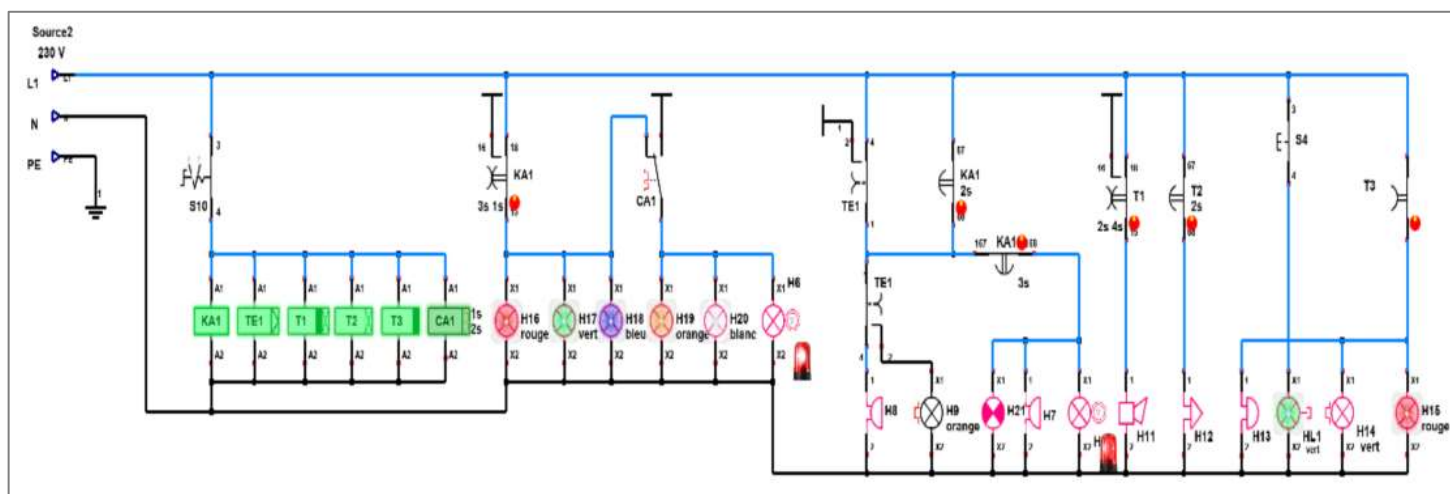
Source2
230 V
L1
N
PE
1
3
S10
4
A1
KA1
A2
A1
TE1
A2
A1
T1
A2
A1
T2
A2
A1
T3
A2
A1
CA1
A2
1s
2s
16
18
KA1
3s 1s
X1
H16
rouge
X2
X1
H17
vert
X2
X1
H18
bleu
X2
CA1
X1
H19
orange
X2
X1
H20
blanc
X2
X1
H6
X2
2
4
TE1
1
57
KA1
2s
167 KA1 68
3s
TE1
4
2
1
H8
2
X1
H9
orange
X2
X1
H21
X2
1
H7
2
X1
H
X2
16
18
T1
2s 4s
1
H11
2
67
T2
2s
1
H12
2
3
S4
4
T3
1
H13
2
X1
HL1
vert
X2
X1
H14
vert
X2
X1
H15
rouge
X2